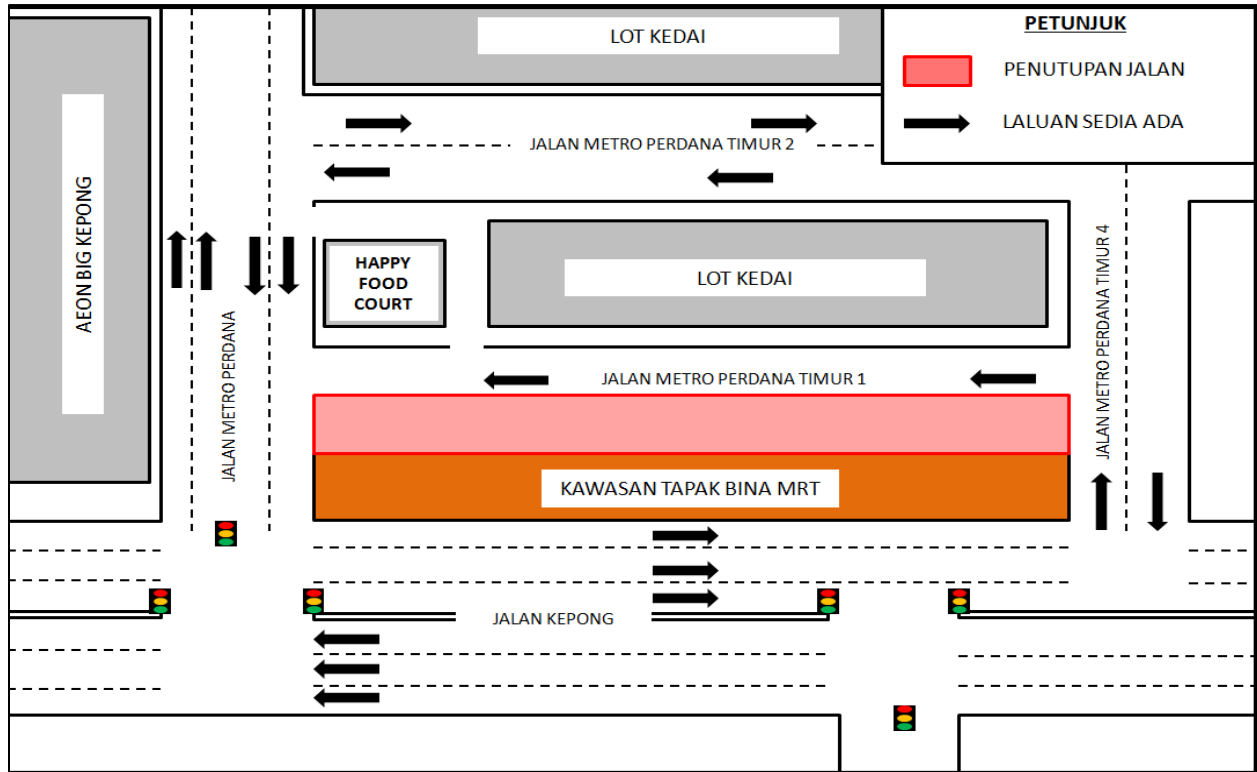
LOT KEDAI

PETUNJUK

PENUTUPAN JALAN

LALUAN SEDIA ADA

JALAN METRO PERDANA TIMUR 2

AEON BIG KEPONG

HAPPY FOOD COURT

LOT KEDAI

JALAN METRO PERDANA

JALAN METRO PERDANA TIMUR 4

JALAN METRO PERDANA TIMUR 1

KAWASAN TAPAK BINA MRT

JALAN KEPONG